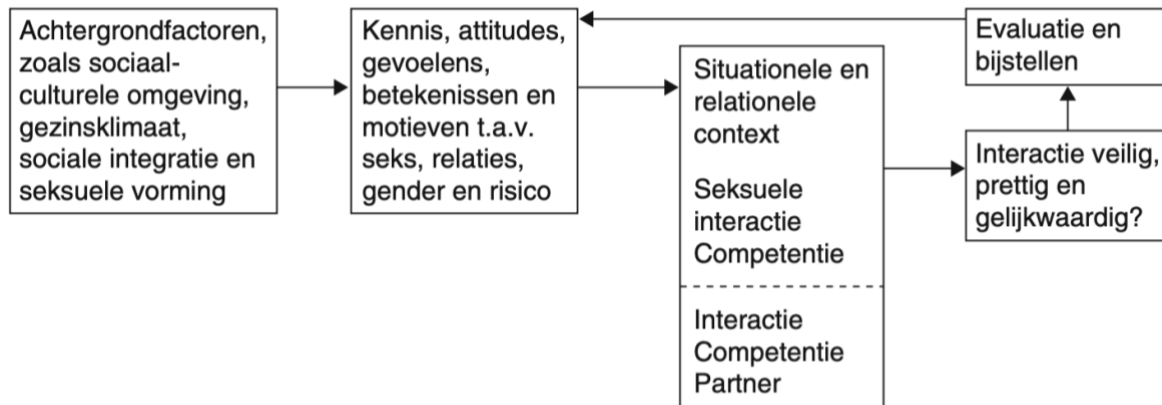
Achtergrondfactoren, zoals sociaal-culturele omgeving, gezinsklimaat, sociale integratie en seksuele vorming

Kennis, attitudes, gevoelens, betekenissen en motieven t.a.v. seks, relaties, gender en risico

Situationele en relationele context

Seksuele interactie Competentie

Interactie Competentie Partner

Interactie veilig, prettig en gelijkwaardig?

Evaluatie en bijstellen